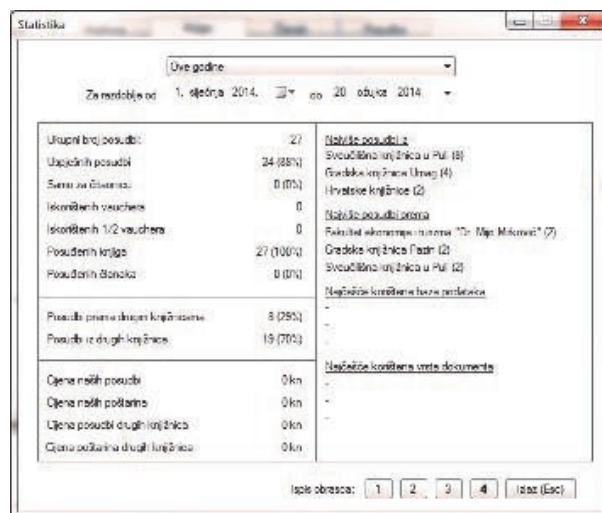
Statistika

Ove godine

Za razdoblje od 1. siječnja 2014. do 20. studeni 2014.

Ukupni broj posudbi: 27
Uspješnih posudbi 24 (89%)
Samo za čitaonicu 0 (0%)
Iskorištenih vauchera 0
Iskorištenih 1/2 vauchera 0
Posuđenih knjiga 27 (100%)
Posuđenih članaka 0 (0%)

Posudbe prema drugim knjižnicama 8 (29%)
Posudbe iz drugih knjižnica 19 (70%)

Cijena naših posudbi 0 kn
Cijena naših poštarina 0 kn
Cijena posudbi drugih knjižnica 0 kn
Cijena poštarina drugih knjižnica 0 kn

Najviše posudbi iz
Sveučilišna knjižnica u Puli (8)
Gradska knjižnica Umag (4)
Hrvatske knjižnice (2)

Najviše posudbi prema
Fakultet ekonomije i turizma "Dr. Mijo Mirković" (7)
Gradska knjižnica Pazin (2)
Sveučilišna knjižnica u Puli (2)

Najčešće korištene baze podataka
-
-
-

Najčešće korištena vrsta dokumenta
-
-
-

Ispis obrasca: 1 2 3 4 Izlaz (Esc)